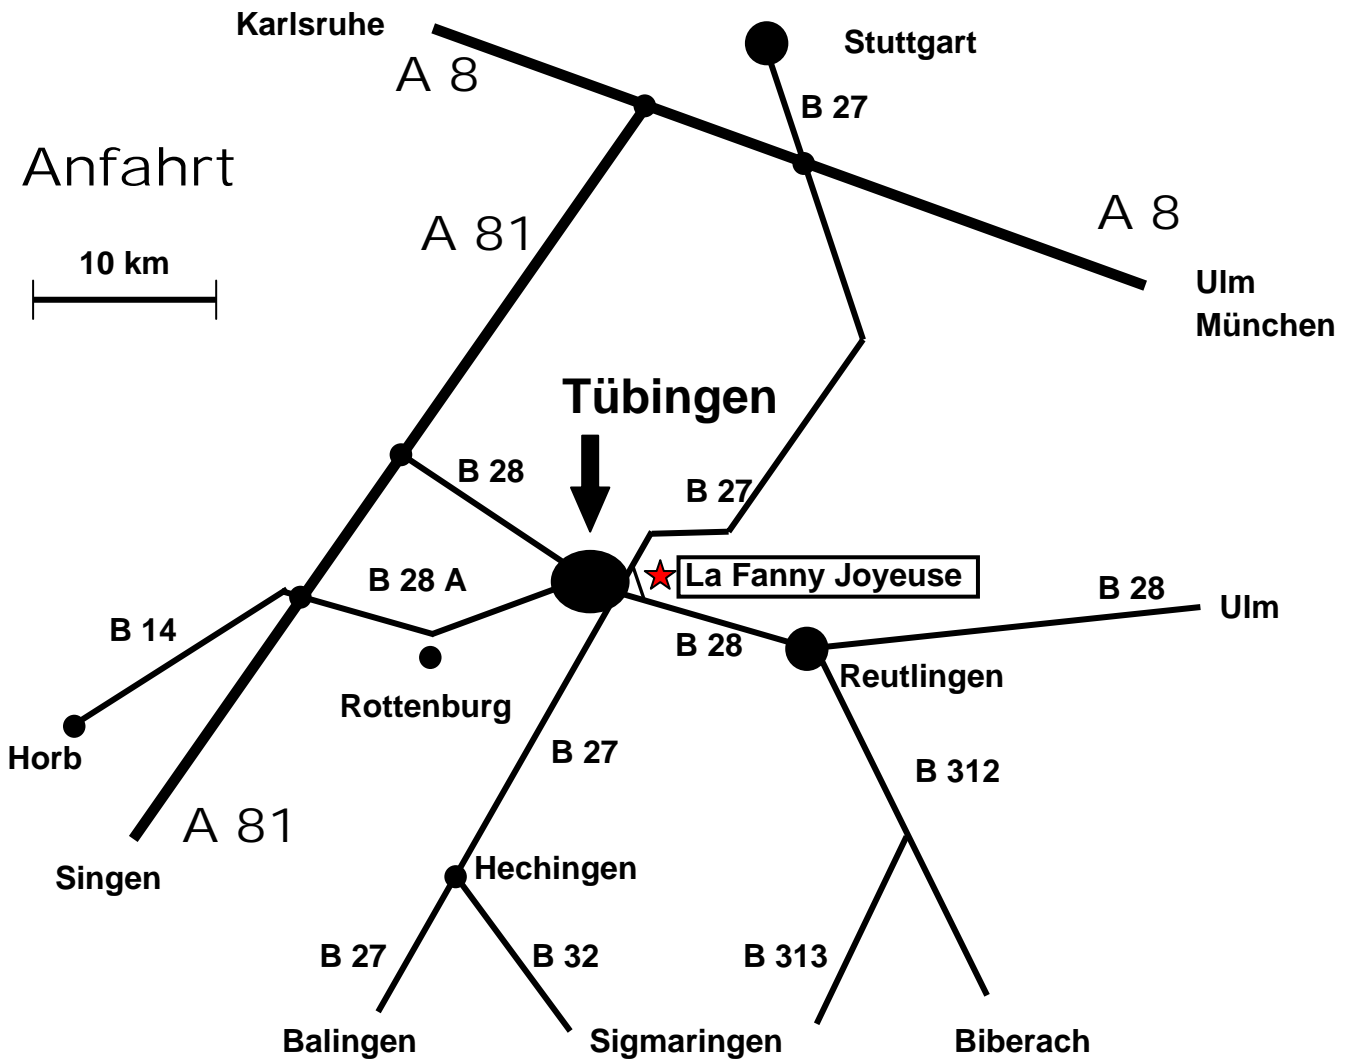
Karlsruhe

A 8

Stuttgart

B 27

Anfahrt

A 81

A 8

10 km

Ulm
München

Tübingen

B 28

B 27

La Fanny Joyeuse

B 28 A

B 28

Ulm

B 14

B 28

Reutlingen

Rottenburg

Horb

B 27

B 312

A 81

Singen

Hechingen

B 27

B 32

B 313

Balingen

Sigmaringen

Biberach